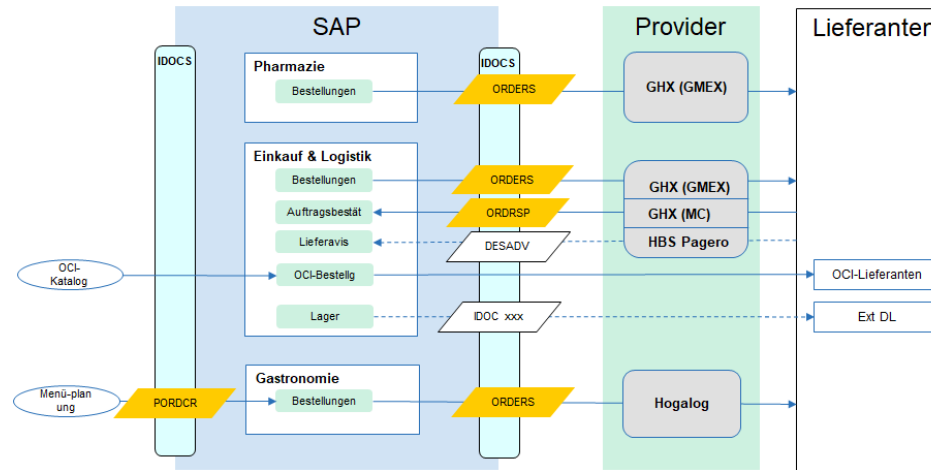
SAP

Provider

Lieferanten

IDOCS

Pharmazie

Bestellungen

IDOCS

ORDERS

GHX (GMEX)

Einkauf & Logistik

Bestellungen

ORDERS

GHX (GMEX)

Auftragsbestät

ORDRSP

GHX (MC)

Lieferavis

DESADV

HBS Pagero

OCI-Katalog

OCI-Bestellg

OCI-Lieferanten

Lager

IDOC xxx

Ext DL

Gastronomie

Menü-planung

PORDCR

Bestellungen

ORDERS

Hogalog